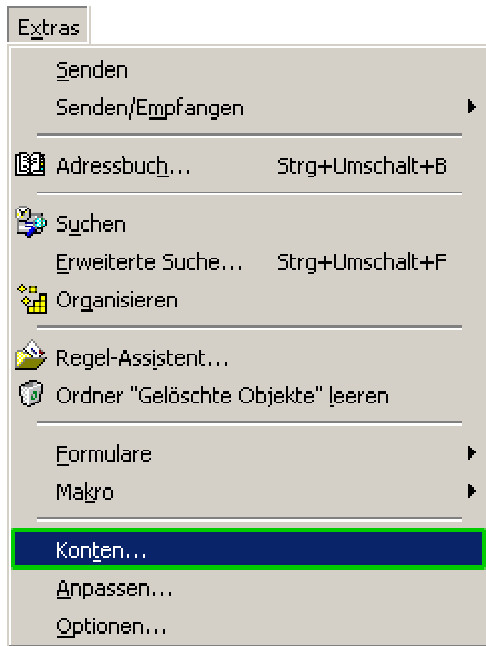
Extras

Senden
Senden/Empfangen

Adressbuch... Strg+Umschalt+B

Suchen
Erweiterte Suche... Strg+Umschalt+F
Organisieren

Regel-Assistent...
Ordner "Gelöschte Objekte" leeren

Formulare
Makro

Konten...
Anpassen...
Optionen...